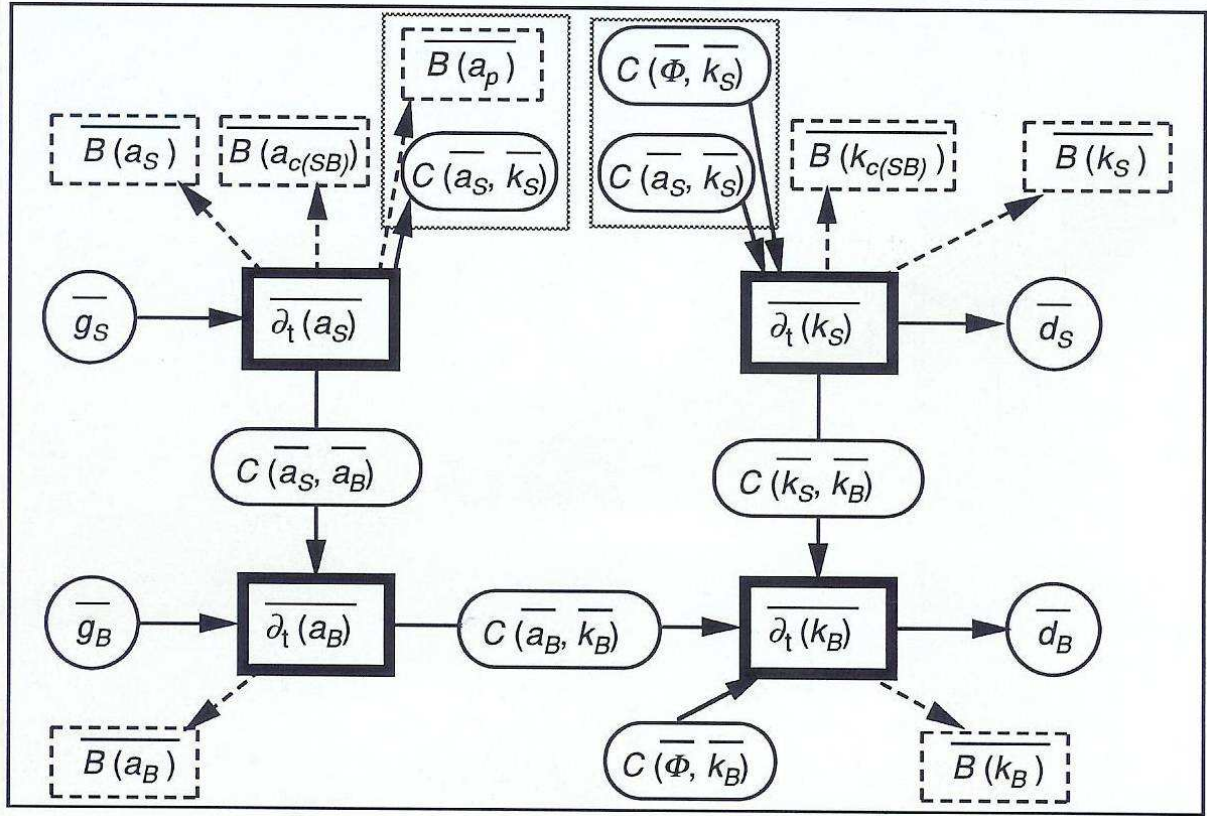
$\overline{B(a_p)}$

$C(\overline{\Phi}, \overline{k_S})$

$\overline{B(a_S)}$

$\overline{B(a_{c(SB)})}$

$C(\overline{a_S}, \overline{k_S})$

$C(\overline{a_S}, \overline{k_S})$

$\overline{B(k_{c(SB)})}$

$\overline{B(k_S)}$

$\overline{g_S}$

$\overline{\partial_t(a_S)}$

$\overline{\partial_t(k_S)}$

$\overline{d_S}$

$C(\overline{a_S}, \overline{a_B})$

$C(\overline{k_S}, \overline{k_B})$

$\overline{g_B}$

$\overline{\partial_t(a_B)}$

$C(\overline{a_B}, \overline{k_B})$

$\overline{\partial_t(k_B)}$

$\overline{d_B}$

$\overline{B(a_B)}$

$C(\overline{\Phi}, \overline{k_B})$

$\overline{B(k_B)}$